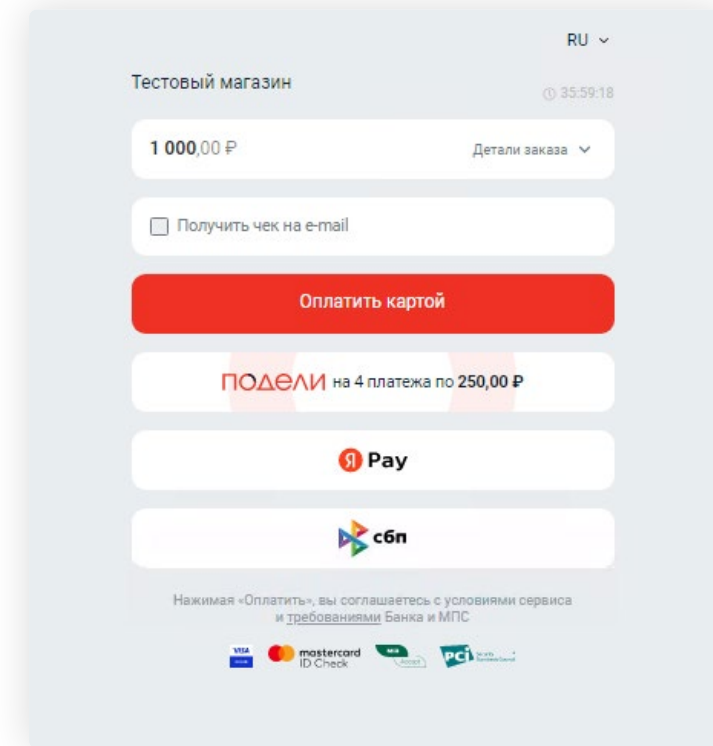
RU

Тестовый магазин

35:59:18

1 000,00 ₽

Детали заказа

Получить чек на e-mail

Оплатить картой

ПОДЕЛИ на 4 платежа по 250,00 ₽

Я Pay

сбп

Нажимая «Оплатить», вы соглашаетесь с условиями сервиса и требованиями Банка и МПС

VISA mastercard ID Check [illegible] PCI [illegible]